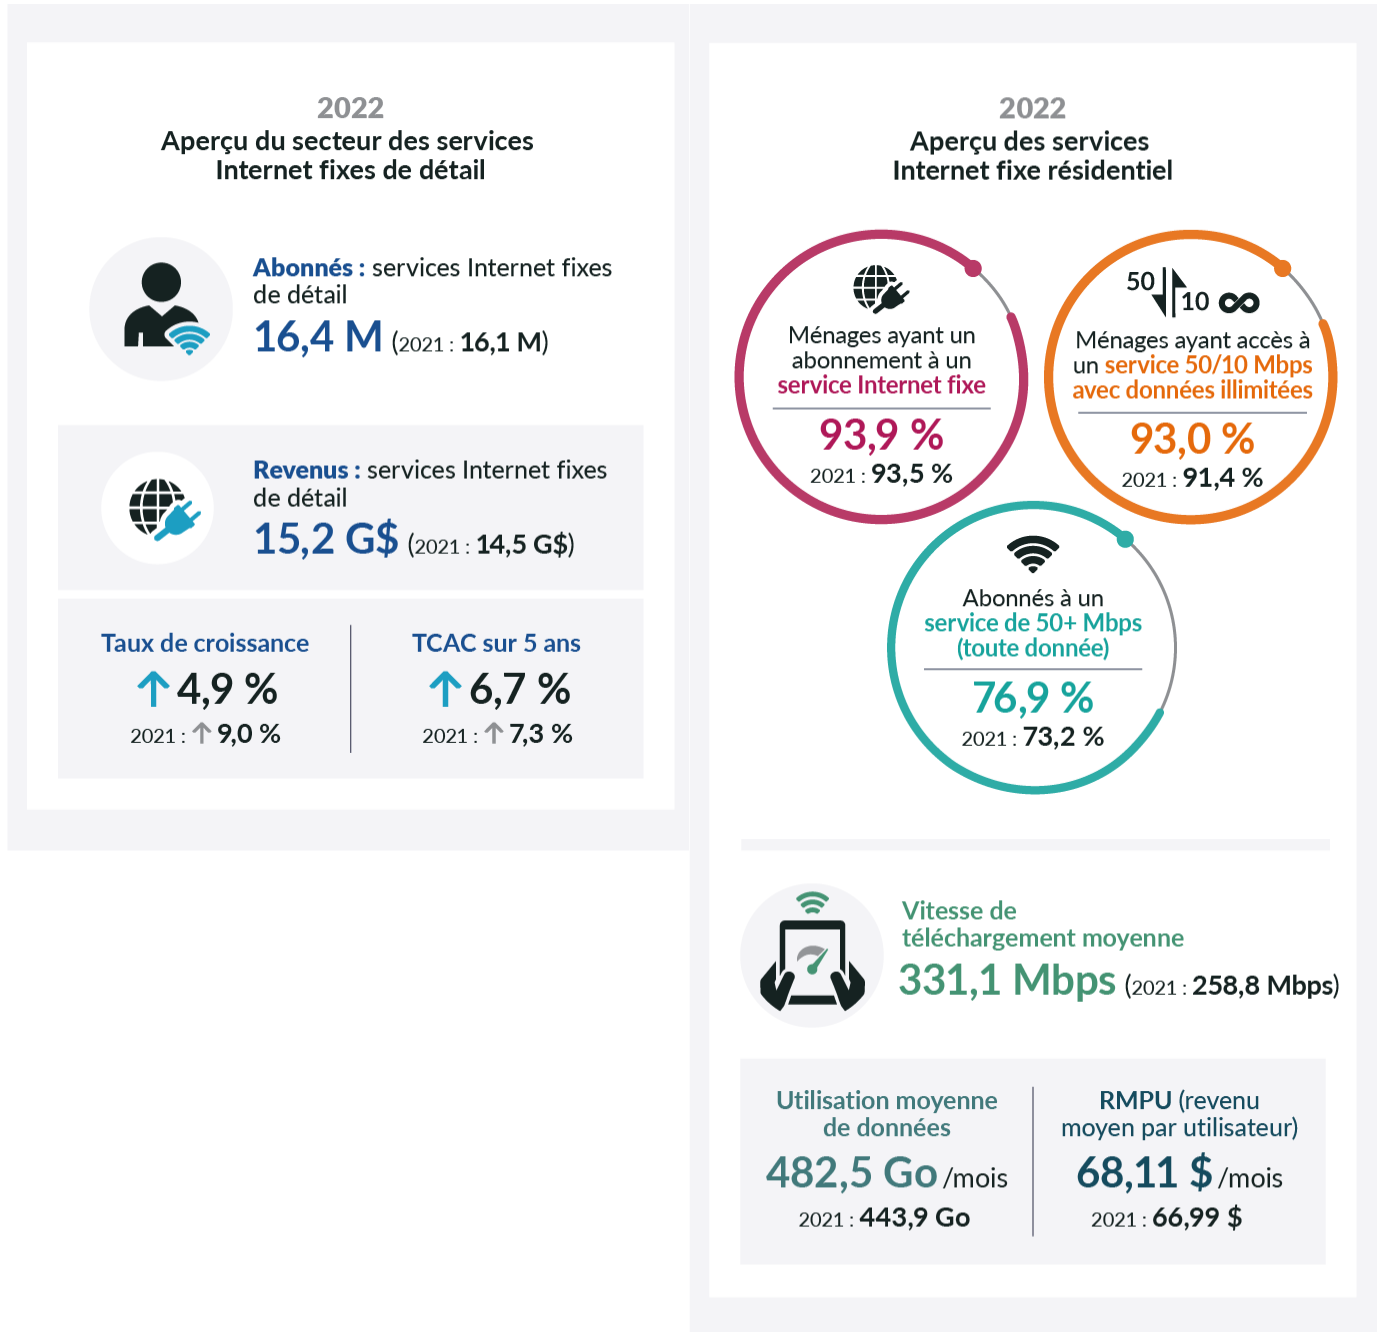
2022
Aperçu du secteur des services Internet fixes de détail

Abonnés : services Internet fixes de détail
16,4 M (2021 : 16,1 M)

Revenus : services Internet fixes de détail
15,2 G$ (2021 : 14,5 G$)

Taux de croissance
4,9 %
2021 : 9,0 %

TCAC sur 5 ans
6,7 %
2021 : 7,3 %

2022
Aperçu des services Internet fixe résidentiel

Ménages ayant un abonnement à un service Internet fixe
93,9 %
2021 : 93,5 %

50 10
Ménages ayant accès à un service 50/10 Mbps avec données illimitées
93,0 %
2021 : 91,4 %

Abonnés à un service de 50+ Mbps (toute donnée)
76,9 %
2021 : 73,2 %

Vitesse de téléchargement moyenne
331,1 Mbps (2021 : 258,8 Mbps)

Utilisation moyenne de données
482,5 Go /mois
2021 : 443,9 Go

RMPU (revenu moyen par utilisateur)
68,11 $ /mois
2021 : 66,99 $